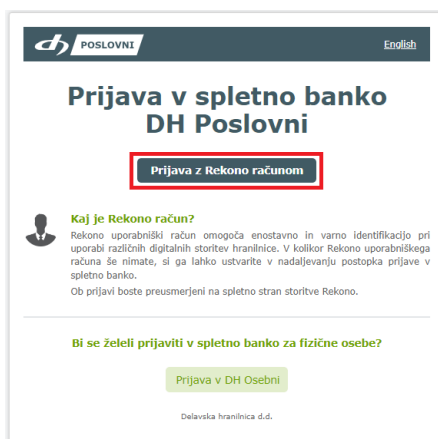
dh POSLOVNI

English

Prijava v spletno banko DH Poslovni

Prijava z Rekono računom

Kaj je Rekono račun?

Rekono uporabniški račun omogoča enostavno in varno identifikacijo pri uporabi različnih digitalnih storitev hranilnice. V kolikor Rekono uporabniškega računa še nimate, si ga lahko ustvarite v nadaljevanju postopka prijave v spletno banko.

Ob prijavi boste preusmerjeni na spletno stran storitve Rekono.

Bi se želeli prijaviti v spletno banko za fizične osebe?

Prijava v DH Osebni

Delavska hranilnica d.d.